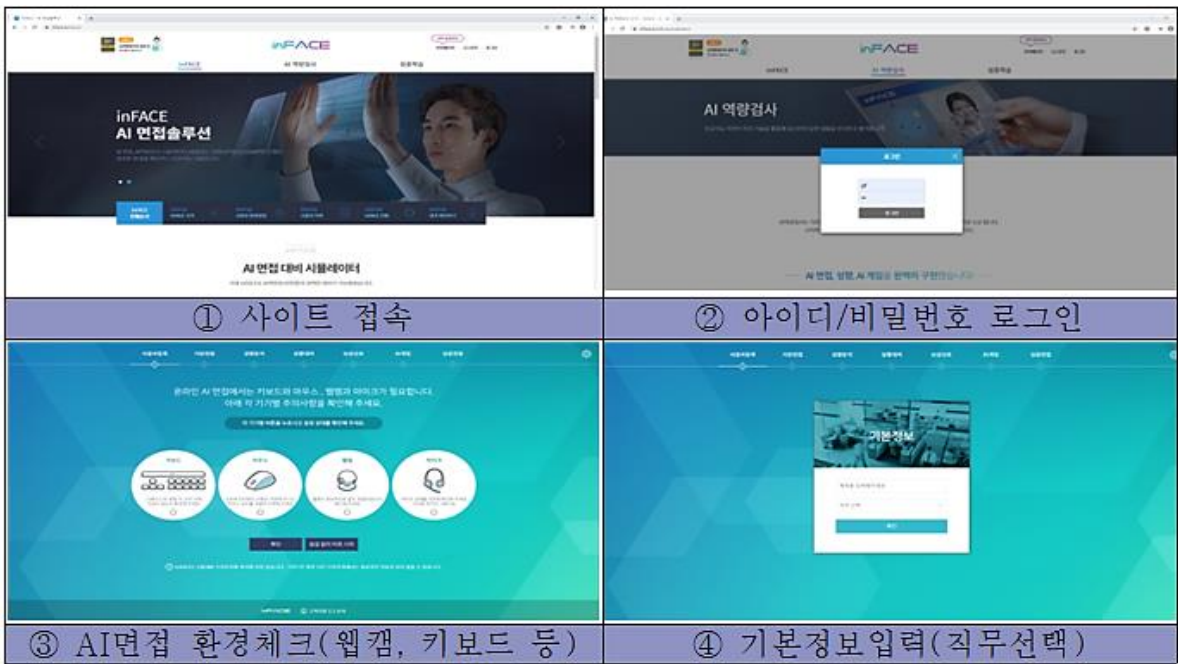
inFACE

inFACE

AI 역량검사

실전학습

inFACE
AI 면접솔루션

AI 면접 대비 시뮬레이터

① 사이트 접속

inFACE

inFACE

AI 역량검사

실전학습

AI 역량검사

로그인

AI 면접, 상황, AI 게임을 완벽히 구현했습니다

② 아이디/비밀번호 로그인

온라인 AI 면접에서는 키보드와 마우스, 웹캠과 마이크가 필요합니다.
아래 각 기기별 주의사항을 확인해 주세요.

확인

③ AI면접 환경체크(웹캠, 키보드 등)

기본정보

확인

④ 기본정보입력(직무선택)